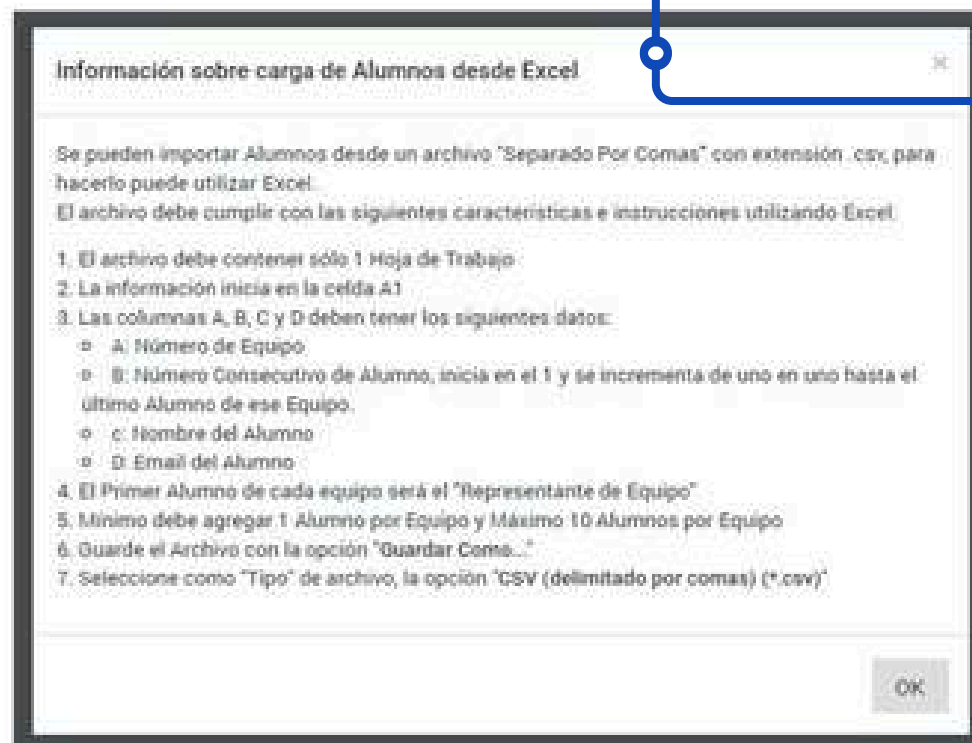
Información sobre carga de Alumnos desde Excel

×

Se pueden importar Alumnos desde un archivo "Separado Por Comas" con extensión .csv, para hacerlo puede utilizar Excel.
El archivo debe cumplir con las siguientes características e instrucciones utilizando Excel.

1. El archivo debe contener sólo 1 Hoja de Trabajo
2. La información inicia en la celda A1
3. Las columnas A, B, C y D deben tener los siguientes datos:
◦ A: Número de Equipo
◦ B: Número Consecutivo de Alumno, inicia en el 1 y se incrementa de uno en uno hasta el último Alumno de ese Equipo.
◦ c: Nombre del Alumno
◦ D: Email del Alumno
4. El Primer Alumno de cada equipo será el "Representante de Equipo"
5. Mínimo debe agregar 1 Alumno por Equipo y Máximo 10 Alumnos por Equipo
6. Guarde el Archivo con la opción "Guardar Como..."
7. Seleccione como "Tipo" de archivo, la opción "CSV (delimitado por comas) (*.csv)"

OK